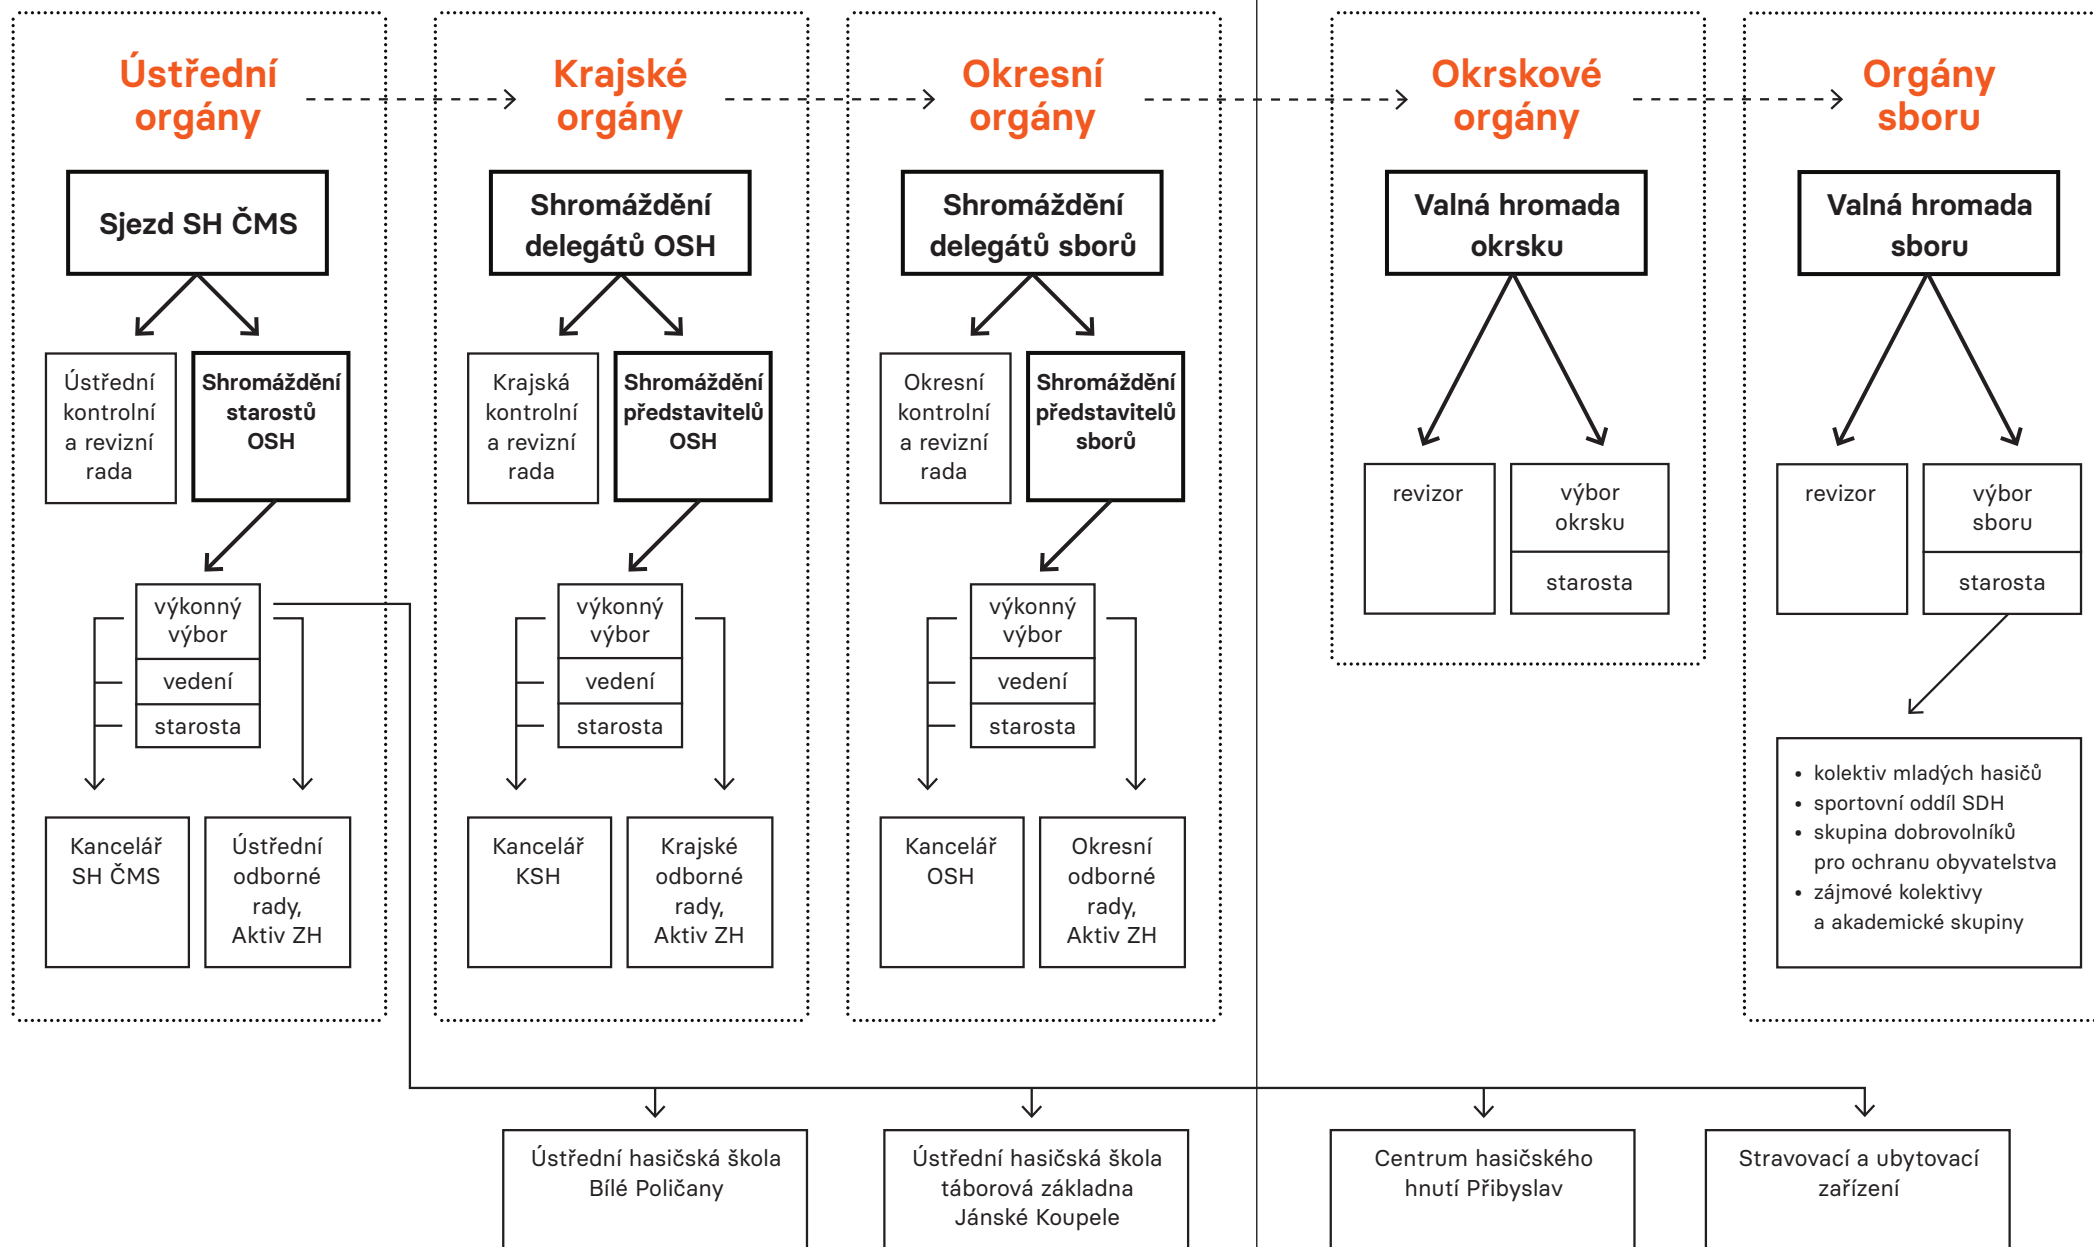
Ústřední orgány

Sjezd SH ČMS

Ústřední kontrolní a revizní rada

Shromáždění starostů OSH

výkonný výbor
vedení
starosta

Kancelář SH ČMS

Ústřední odborné rady, Aktiv ZH

Krajské orgány

Shromáždění delegátů OSH

Krajská kontrolní a revizní rada

Shromáždění představitelů OSH

výkonný výbor
vedení
starosta

Kancelář KSH

Krajské odborné rady, Aktiv ZH

Okresní orgány

Shromáždění delegátů sborů

Okresní kontrolní a revizní rada

Shromáždění představitelů sborů

výkonný výbor
vedení
starosta

Kancelář OSH

Okresní odborné rady, Aktiv ZH

Okrskové orgány

Valná hromada okrsku

revizor

výbor okrsku
starosta

Orgány sboru

Valná hromada sboru

revizor

výbor sboru
starosta

• kolektiv mladých hasičů
• sportovní oddíl SDH
• skupina dobrovolníků pro ochranu obyvatelstva
• zájmové kolektivy a akademické skupiny

Ústřední hasičská škola Bílé Poličany

Ústřední hasičská škola táborová základna Jánské Koupele

Centrum hasičského hnutí Přibyslav

Stravovací a ubytovací zařízení